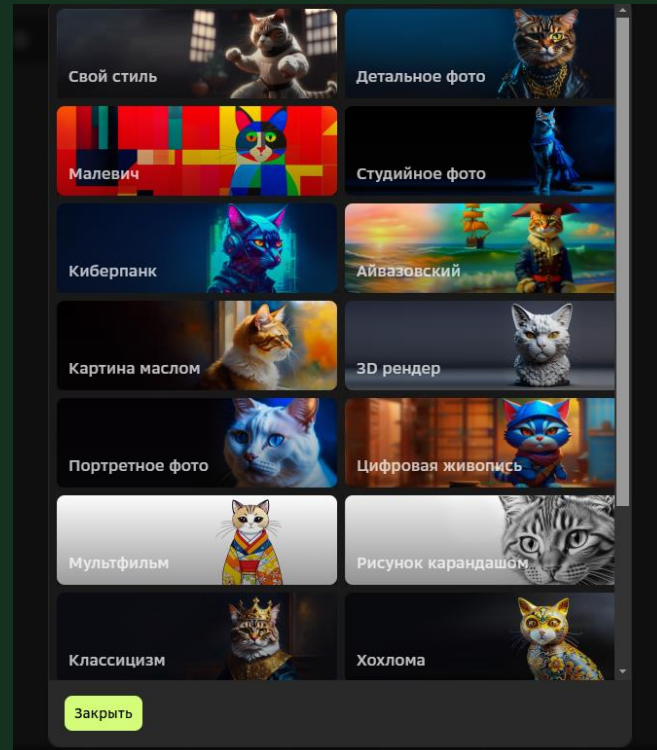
Свой стиль

Детальное фото

Малевич

Студийное фото

Киберпанк

Айвазовский

Картина маслом

3D рендер

Портретное фото

Цифровая живопись

Мультфильм

Рисунок карандашом

Классицизм

Хохлома

Закрыть